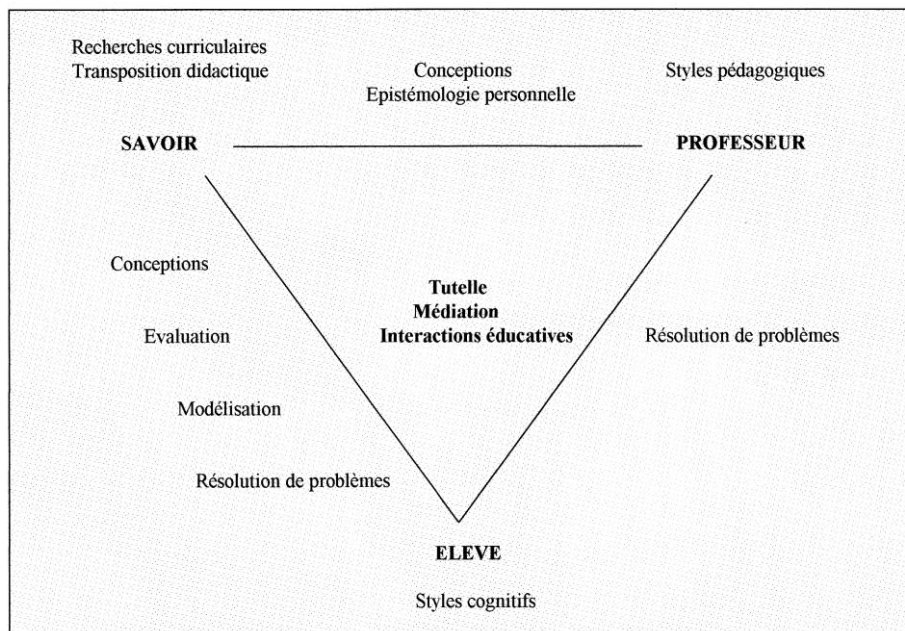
Recherches curriculaires
Transposition didactique

Conceptions
Epistémologie personnelle

Styles pédagogiques

SAVOIR

PROFESSEUR

Conceptions

Evaluation

Modélisation

Résolution de problèmes

Tutelle
Médiation
Interactions éducatives

Résolution de problèmes

ELEVE

Styles cognitifs